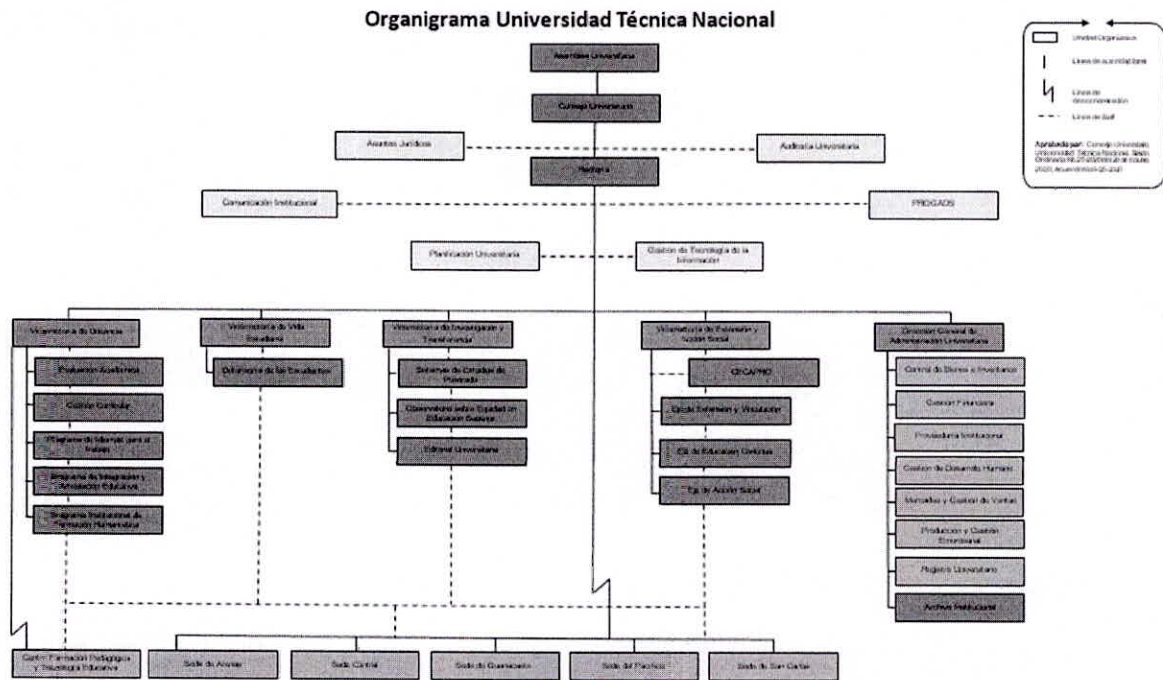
Organigrama Universidad Técnica Nacional

Unidad Organizativa
Línea de autoridad
Línea de desconcentración
Línea de Staff
Aprobado por: Consejo Universitario Universidad Técnica Nacional. Sesión Ordinaria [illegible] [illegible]

Asamblea Universitaria
Consejo Universitario
Asuntos Jurídicos
Auditoría Universitaria
Rectoría
Comunicación Institucional
PROGADS
Planificación Universitaria
Gestión de Tecnología de la Información

Vicerrectoría de Docencia
Producción Académica
Gestión Curricular
Programa de Idiomas para el Trabajo
Programa de Integración y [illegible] Educativa
Programa Institucional de Formación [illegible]

Vicerrectoría de Vida Estudiantil
Defensoría de los Estudiantes

Vicerrectoría de Investigación y Transferencia
Sistema de Estudios de Posgrado
Observatorio sobre Equidad en Educación Superior
Editorial Universitaria

Vicerrectoría de Extensión y Acción Social
CECAPRO
Eje de Extensión y Vinculación
Eje de Educación Continua
Eje de Acción Social

Dirección General de Administración Universitaria
Control de Bienes e Inventarios
Gestión Financiera
Proveeduría Institucional
Gestión de Desarrollo Humano
Mercadeo y Gestión de Ventas
Producción y Gestión Empresarial
Registro Universitario
Archivo Institucional

Centro Formación Pedagógica y Tecnología Educativa
Sede de Atenas
Sede Central
Sede de Guanacaste
Sede del Pacífico
Sede de San Carlos